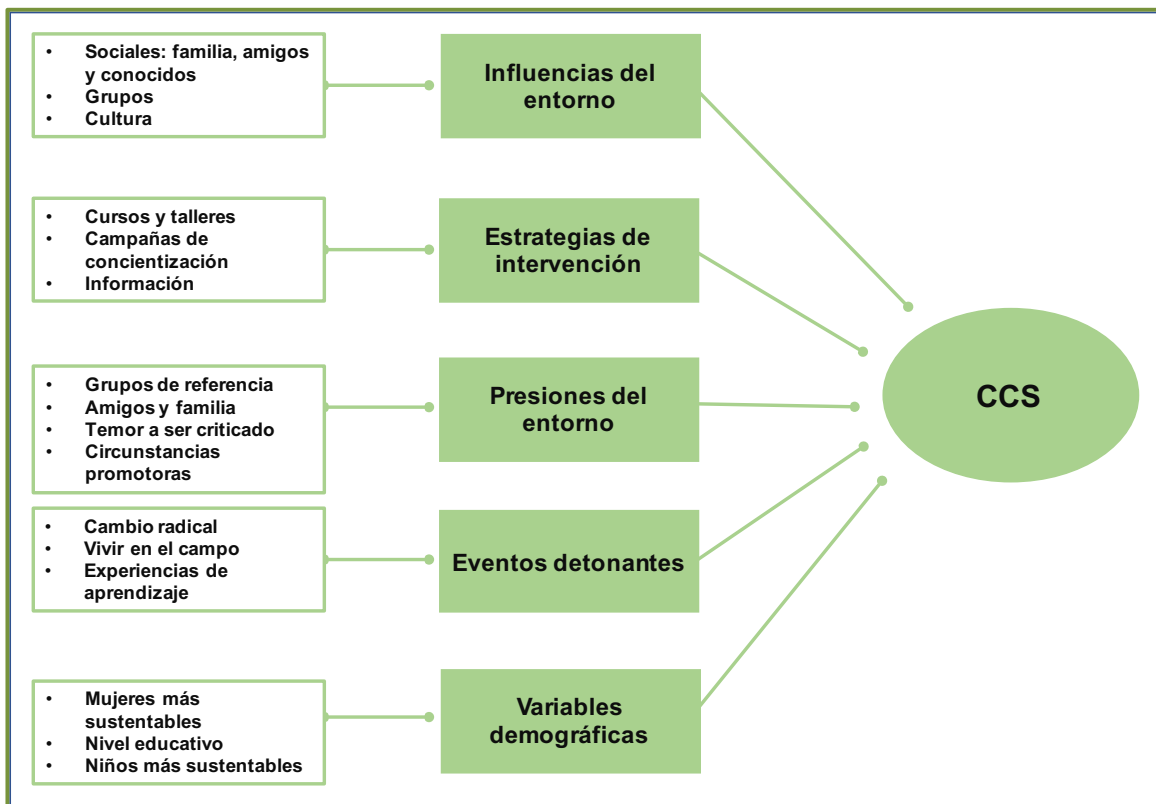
- Sociales: familia, amigos y conocidos
- Grupos
- Cultura

Influencias del entorno

- Cursos y talleres
- Campañas de concientización
- Información

Estrategias de intervención

- Grupos de referencia
- Amigos y familia
- Temor a ser criticado
- Circunstancias promotoras

Presiones del entorno

- Cambio radical
- Vivir en el campo
- Experiencias de aprendizaje

Eventos detonantes

- Mujeres más sustentables
- Nivel educativo
- Niños más sustentables

Variables demográficas

CCS